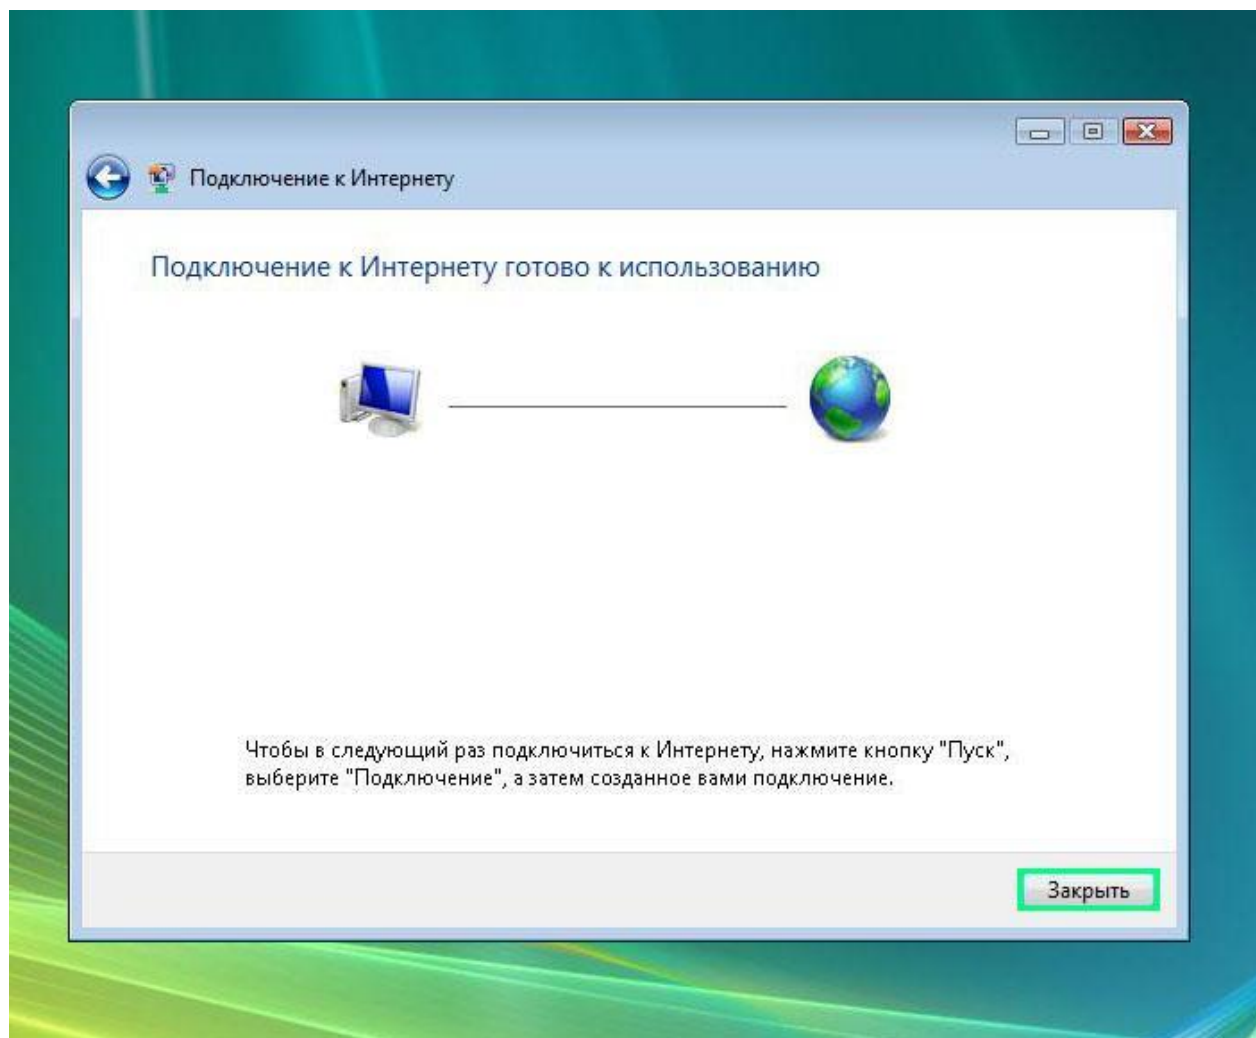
Подключение к Интернету

Подключение к Интернету готово к использованию

Чтобы в следующий раз подключиться к Интернету, нажмите кнопку "Пуск", выберите "Подключение", а затем созданное вами подключение.

Закрыть